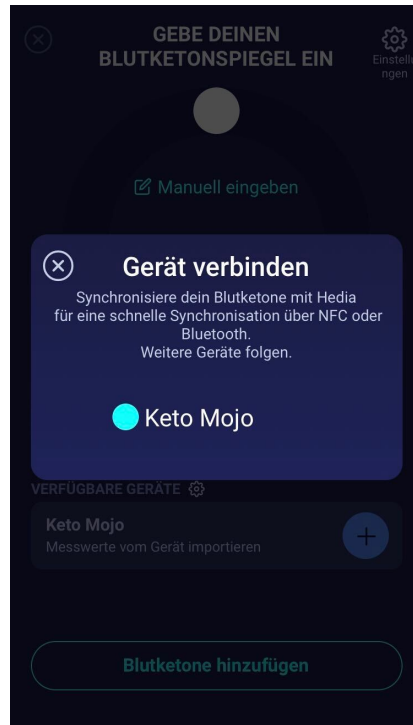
GEBE DEINEN BLUTKETONSPIEGEL EIN

Einstellungen

Manuell eingeben

Gerät verbinden

Synchronisiere dein Blutketone mit Hedia für eine schnelle Synchronisation über NFC oder Bluetooth.
Weitere Geräte folgen.

Keto Mojo

VERFÜGBARE GERÄTE

Keto Mojo
Messwerte vom Gerät importieren

+

Blutketone hinzufügen